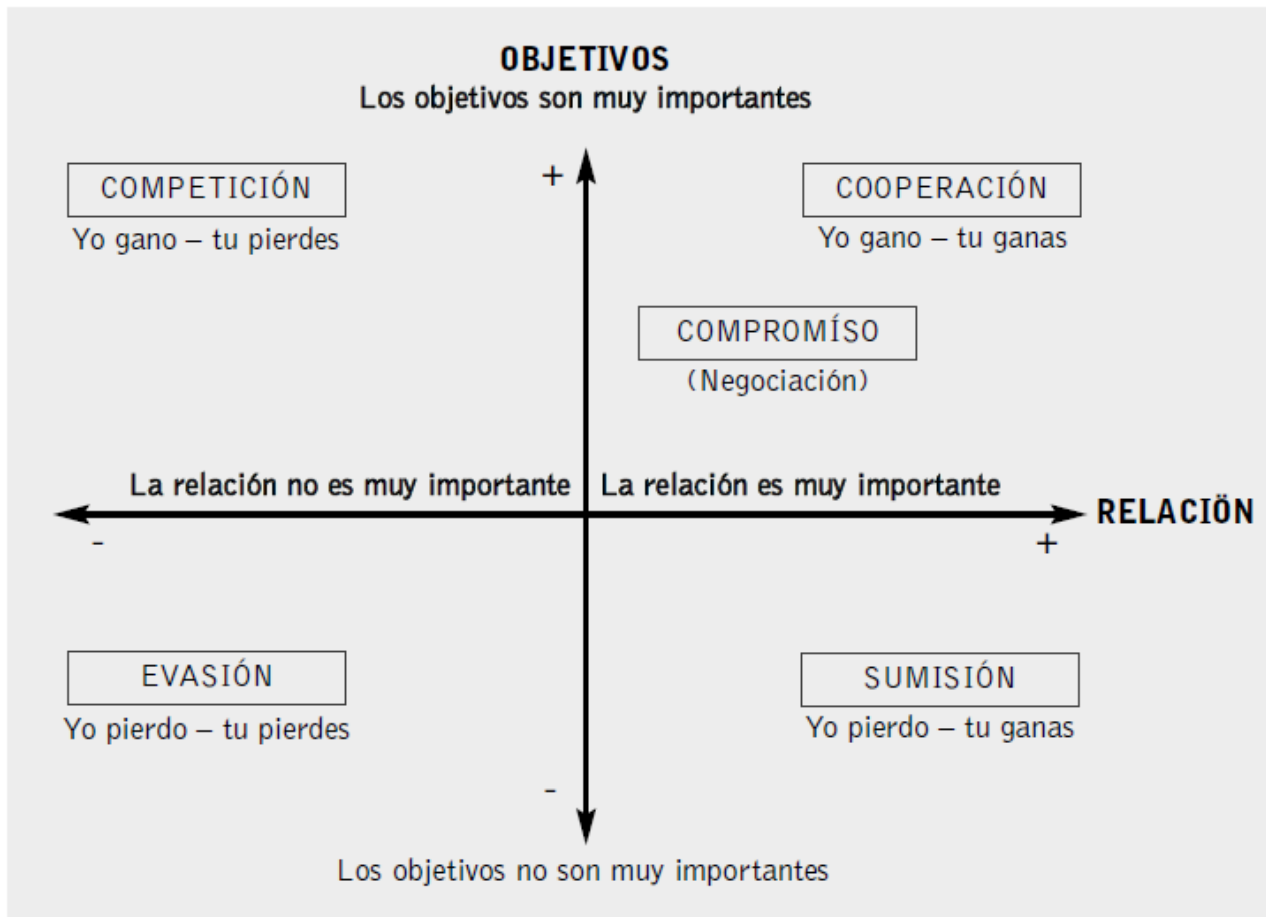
OBJETIVOS
Los objetivos son muy importantes

COMPETICIÓN
Yo gano – tu pierdes

+

COOPERACIÓN
Yo gano – tu ganas

COMPROMÍSO
(Negociación)

La relación no es muy importante

La relación es muy importante

RELACIÖN

-

+

EVASIÓN
Yo pierdo – tu pierdes

SUMISIÓN
Yo pierdo – tu ganas

-

Los objetivos no son muy importantes